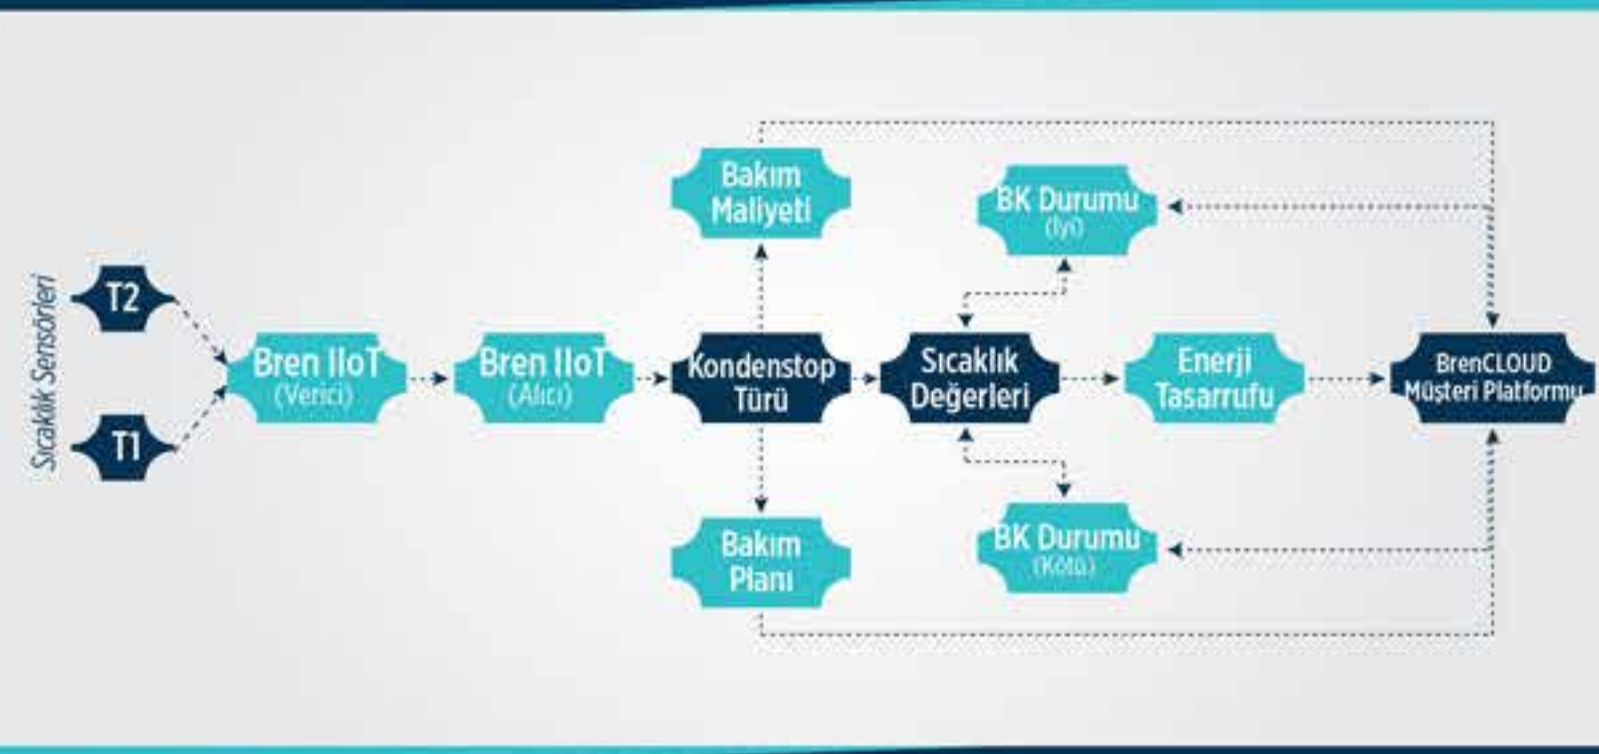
Sıcaklık Sensörleri

T2

T1

Bren IIoT (Verici)

Bren IIoT (Alıcı)

Bakım Maliyeti

Kondenstop Türü

Bakım Planı

BK Durumu (İyi)

Sıcaklık Değerleri

BK Durumu (Kötü)

Enerji Tasarrufu

BrenCLOUD Müşteri Platformu